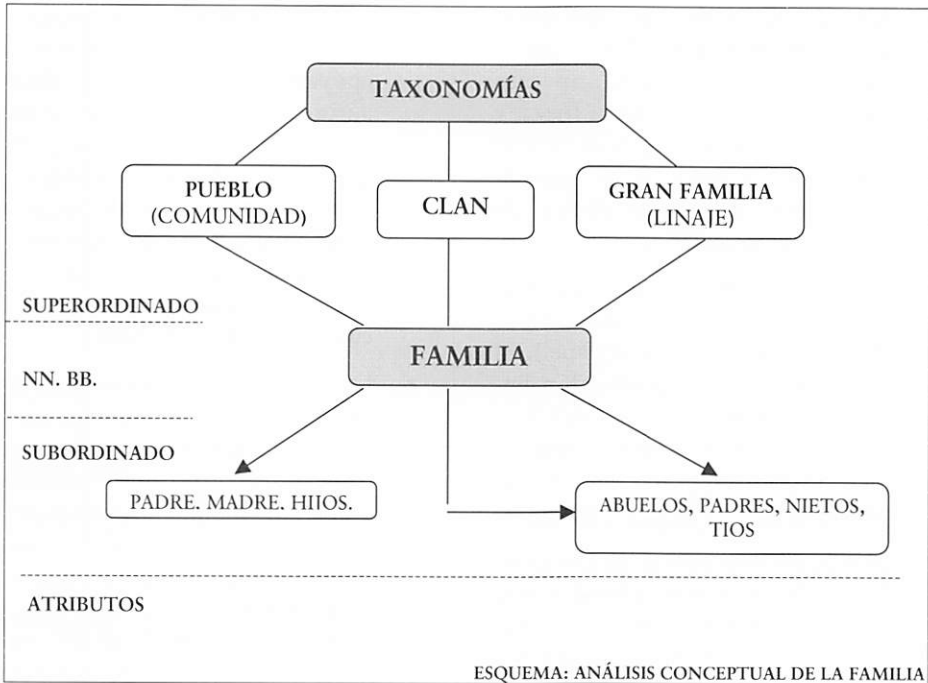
TAXONOMÍAS

PUEBLO (COMUNIDAD)

CLAN

GRAN FAMILIA (LINAJE)

SUPERORDINADO

FAMILIA

NN. BB.

SUBORDINADO

PADRE. MADRE. HIJOS.

ABUELOS, PADRES, NIETOS, TIOS

ATRIBUTOS

ESQUEMA: ANÁLISIS CONCEPTUAL DE LA FAMILIA